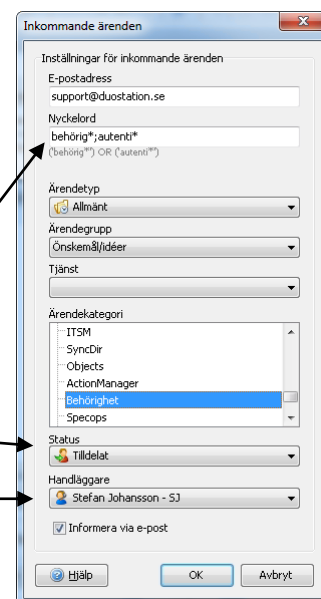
Inkommande ärenden

Inställningar för inkommande ärenden

E-postadress

support@duostation.se

Nyckelord

behörig*;autenti*

("behörig*") OR ("autenti*")

Ärendetyp

Allmänt

Ärendegrupp

Önskemål/idéer

Tjänst

Ärendekategori

ITSM
SyncDir
Objects
ActionManager
Behörighet
Specops

Status

Tilldelat

Handläggare

Stefan Johansson - SJ

Informera via e-post

Hjälp

OK

Avbryt